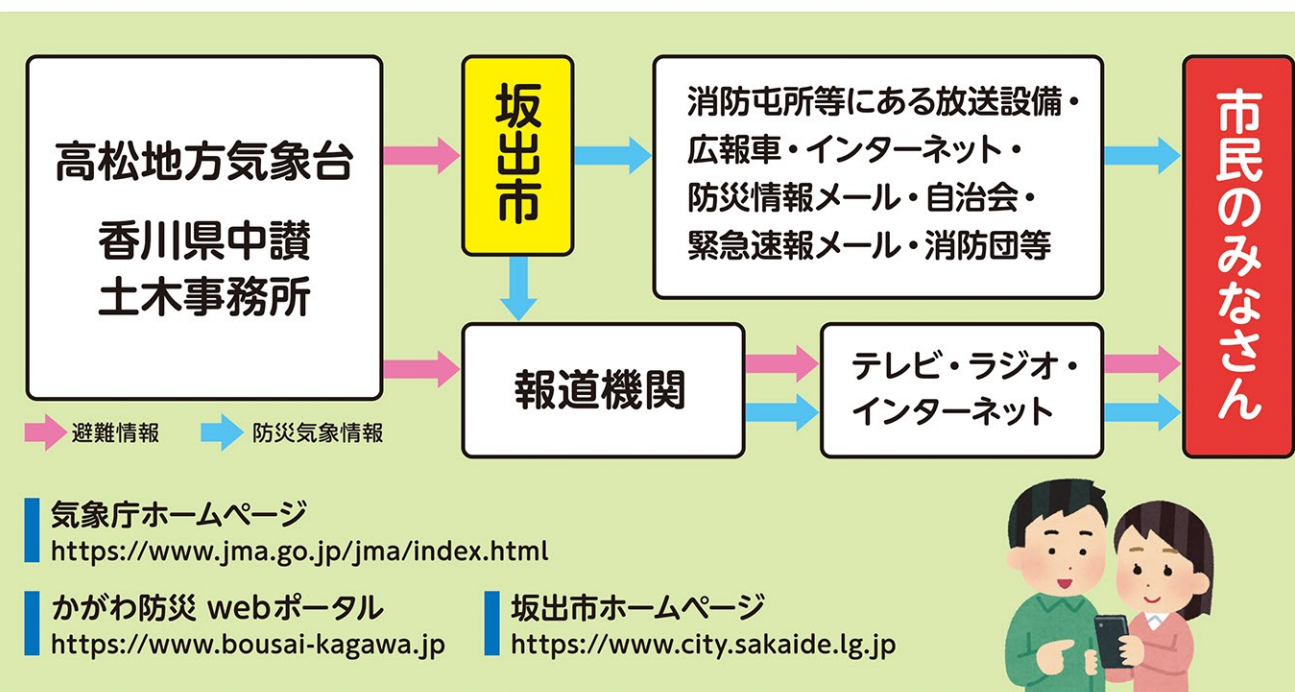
高松地方気象台

香川県中讃
土木事務所

坂出市

消防屯所等にある放送設備・
広報車・インターネット・
防災情報メール・自治会・
緊急速報メール・消防団等

市民のみなさん

報道機関

テレビ・ラジオ・
インターネット

避難情報
防災気象情報

気象庁ホームページ
https://www.jma.go.jp/jma/index.html

かがわ防災 webポータル
https://www.bousai-kagawa.jp

坂出市ホームページ
https://www.city.sakaide.lg.jp